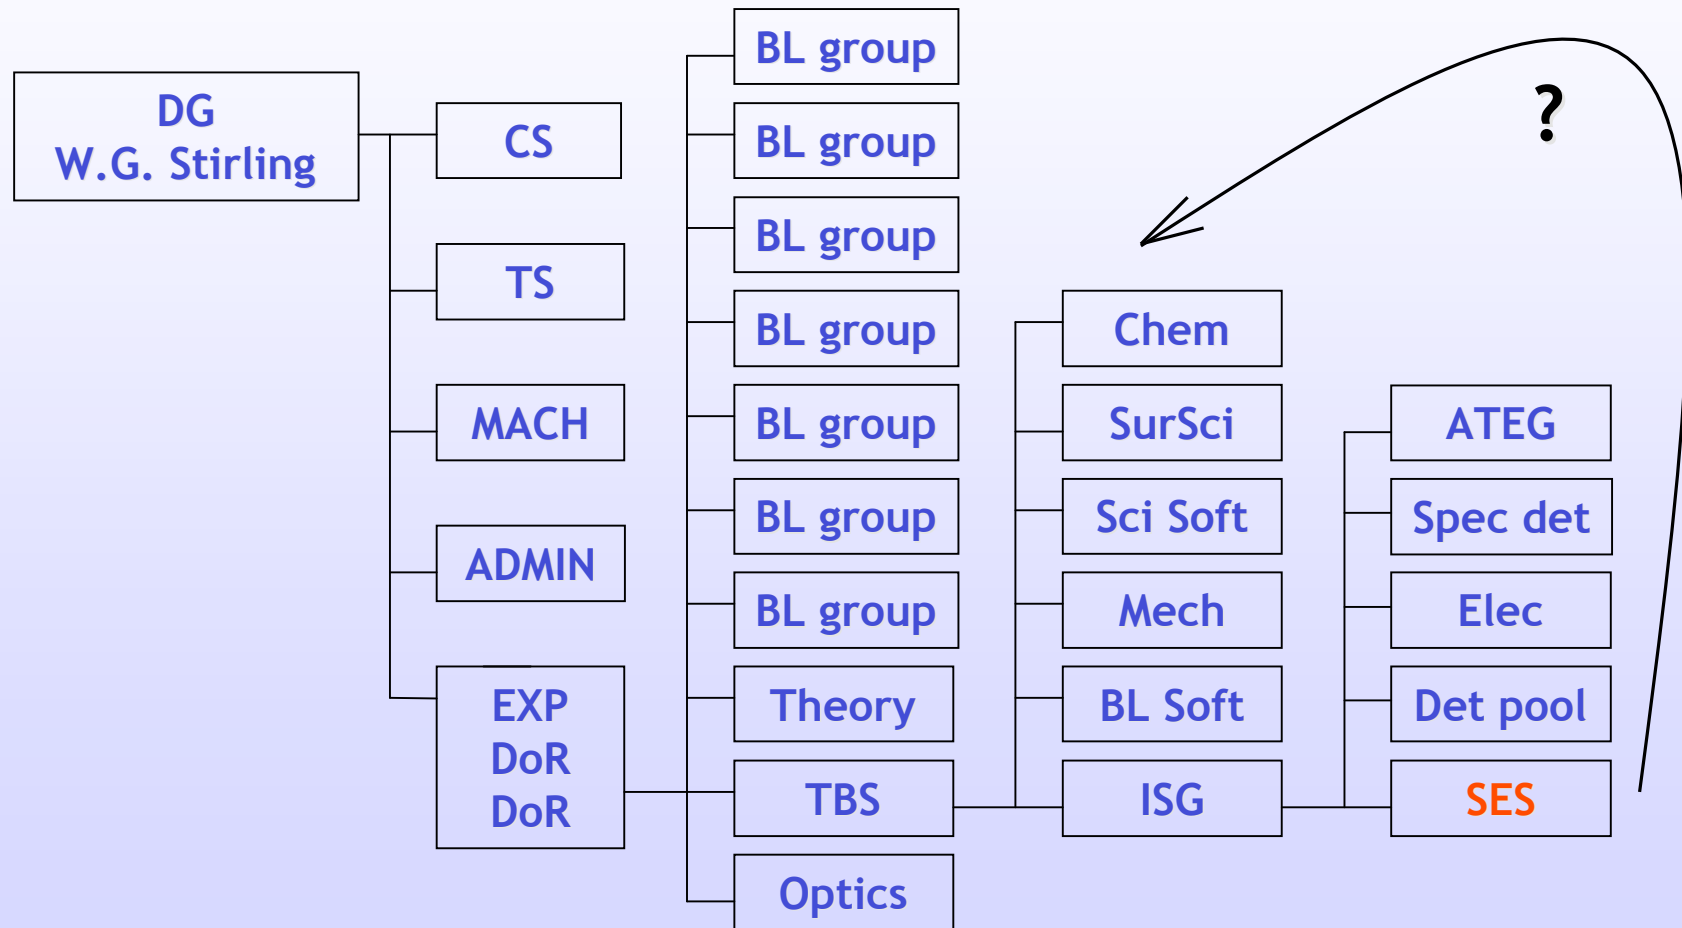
DG
W.G. Stirling

CS

TS

MACH

ADMIN

EXP
DoR
DoR

BL group

BL group

BL group

BL group

BL group

BL group

BL group

Theory

TBS

Optics

Chem

SurSci

Sci Soft

Mech

BL Soft

ISG

ATEG

Spec det

Elec

Det pool

SES

?